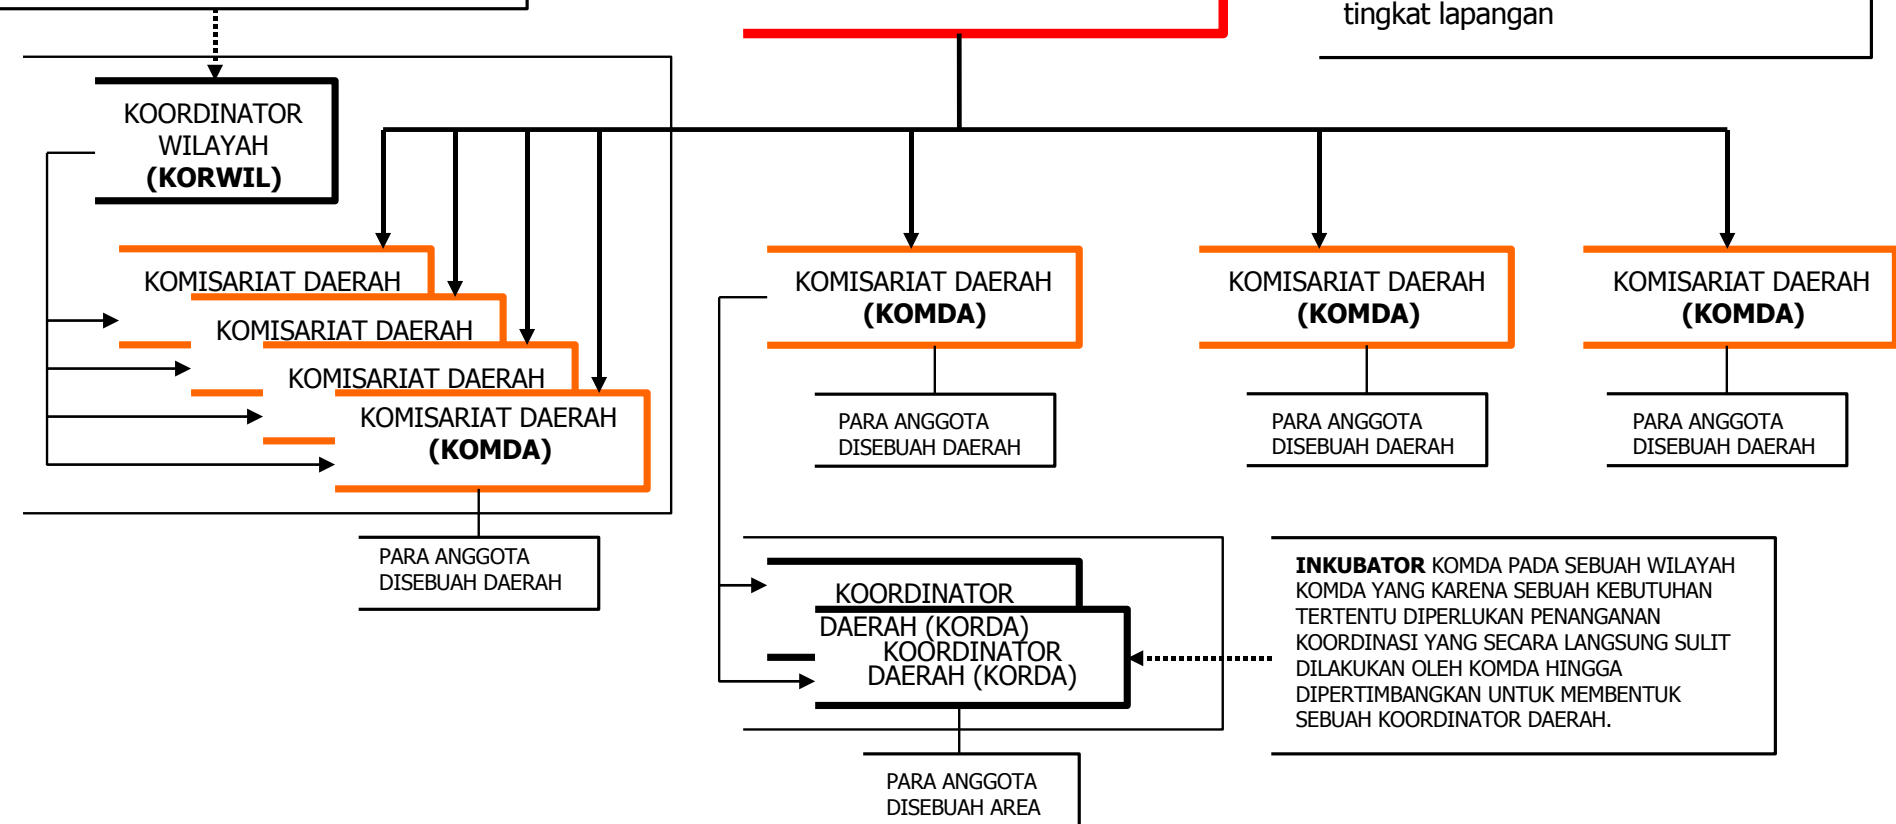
tingkat lapangan

KOORDINATOR WILAYAH (KORWIL)

KOMISARIAT DAERAH

KOMISARIAT DAERAH

KOMISARIAT DAERAH

KOMISARIAT DAERAH (KOMDA)

PARA ANGGOTA DISEBUAH DAERAH

KOMISARIAT DAERAH (KOMDA)

PARA ANGGOTA DISEBUAH DAERAH

KOMISARIAT DAERAH (KOMDA)

PARA ANGGOTA DISEBUAH DAERAH

KOMISARIAT DAERAH (KOMDA)

PARA ANGGOTA DISEBUAH DAERAH

KOORDINATOR DAERAH (KORDA)

KOORDINATOR DAERAH (KORDA)

PARA ANGGOTA DISEBUAH AREA

**INKUBATOR** KOMDA PADA SEBUAH WILAYAH KOMDA YANG KARENA SEBUAH KEBUTUHAN TERTENTU DIPERLUKAN PENANGANAN KOORDINASI YANG SECARA LANGSUNG SULIT DILAKUKAN OLEH KOMDA HINGGA DIPERTIMBANGKAN UNTUK MEMBENTUK SEBUAH KOORDINATOR DAERAH.